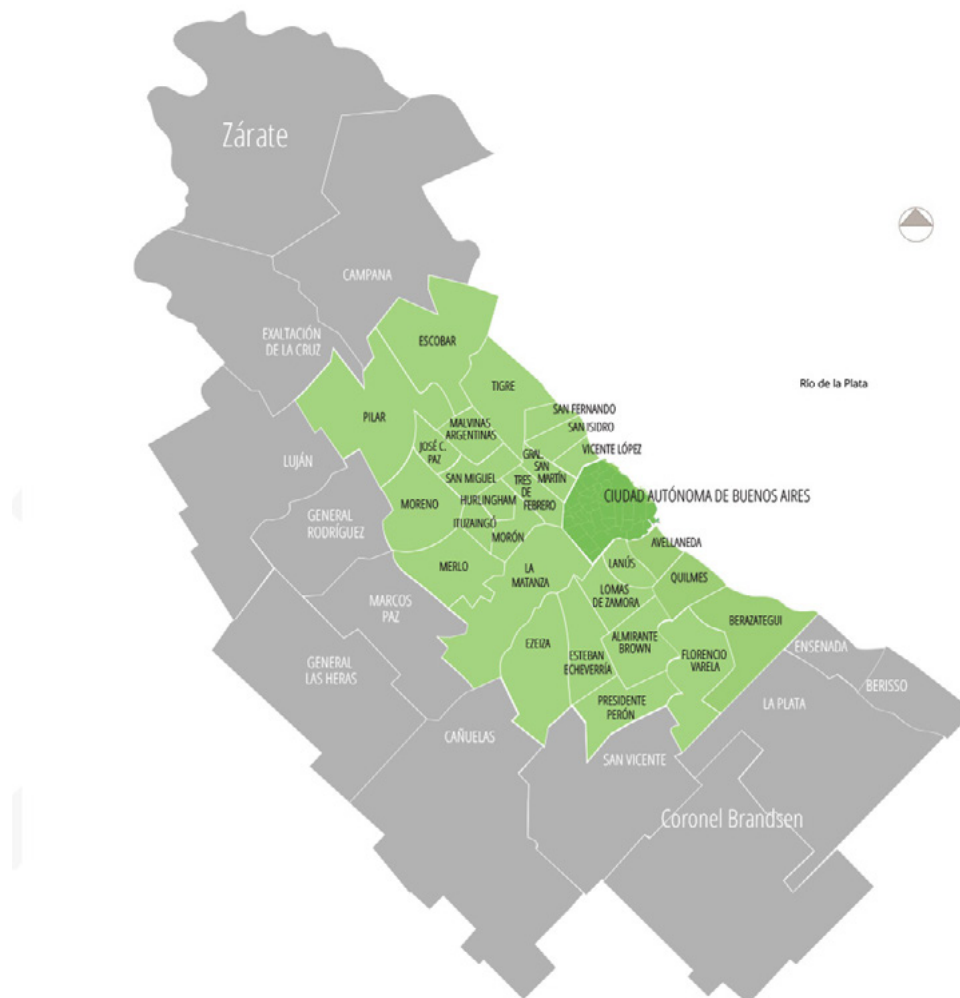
Zárate

CAMPANA

EXALTACIÓN DE LA CRUZ

ESCOBAR

TIGRE

Río de la Plata

PILAR

MALVINAS ARGENTINAS

SAN FERNANDO

SAN ISIDRO

VICENTE LÓPEZ

JOSÉ C. PAZ

LUJÁN

GRAL. SAN MARTÍN

SAN MIGUEL

TRES DE FEBRERO

CIUDAD AUTÓNOMA DE BUENOS AIRES

MORENO

HURLINGHAM

GENERAL RODRÍGUEZ

ITUZAINGÓ

MORÓN

AVELLANEDA

MERLO

LA MATANZA

LANÚS

QUILMES

MARCOS PAZ

LOMAS DE ZAMORA

BERAZATEGUI

EZEIZA

ESTEBAN ECHEVERRÍA

ALMIRANTE BROWN

FLORENCIO VARELA

ENSENADA

GENERAL LAS HERAS

BERISSO

PRESIDENTE PERÓN

LA PLATA

CAÑUELAS

SAN VICENTE

Coronel Brandsen